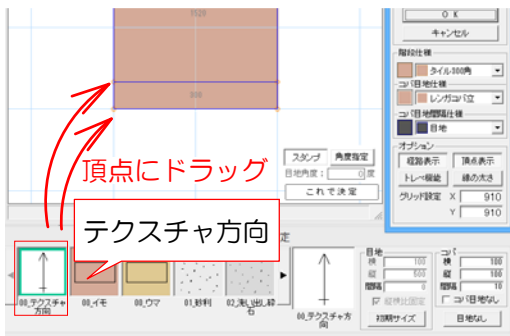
1020

910

O K

キャンセル

階段仕様

タイル300角

コバ目地仕様

レンガコバ立

コバ目地間隔仕様

目地

オプション

寸法表示

頂点表示

トレー機能

線の太さ

グリッド設定 X 910

Y 910

頂点にドラッグ

スタンプ

角度指定

目地角度： 0 度

これで決定

テクスチャ方向

定

00_テクスチャ方向

00_イモ

00_ウマ

01_砂利

02_洗い出し砕石

00_テクスチャ方向

目地

横 100

縦 500

間隔 8

縦横比固定

初期サイズ

コバ

横 100

縦 100

間隔 8

コバ目地なし

目地なし